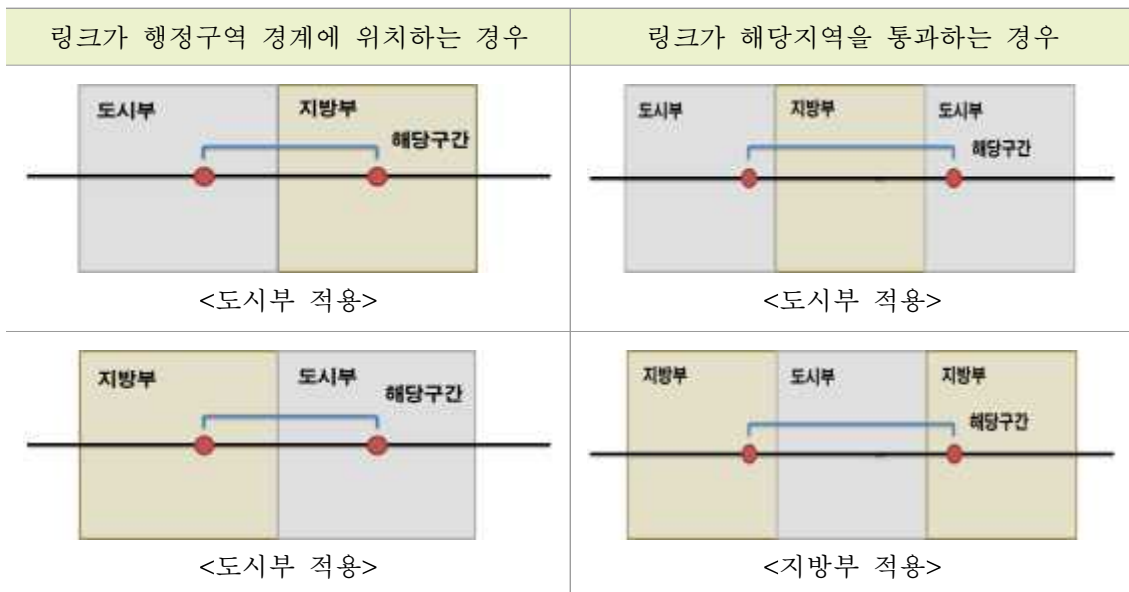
| 링크가 행정구역 경계에 위치하는 경우 | 링크가 해당지역을 통과하는 경우 |
|---|---|
| 도시부 지방부 해당구간 <도시부 적용> | 도시부 지방부 도시부 해당구간 <도시부 적용> |
| 지방부 도시부 해당구간 <도시부 적용> | 지방부 도시부 지방부 해당구간 <지방부 적용> |